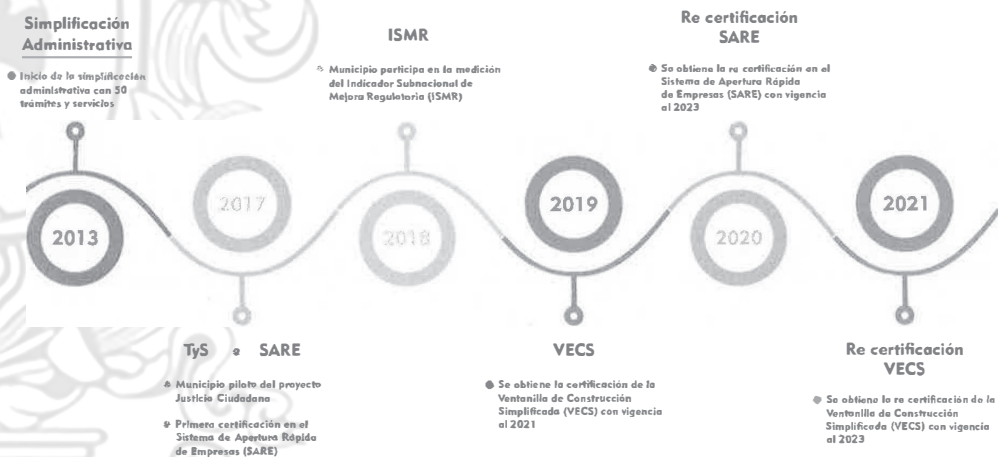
Simplificación Administrativa

Inicio de la simplificación administrativa con 50 trámites y servicios

ISMR

Municipio participa en la medición del Indicador Subnacional de Mejora Regulatoria (ISMR)

Re certificación SARE

Se obtiene la re certificación en el Sistema de Apertura Rápida de Empresas (SARE) con vigencia al 2023

2013

2017

2018

2019

2020

2021

TyS e SARE

Municipio piloto del proyecto Justicia Ciudadana

Primera certificación en el Sistema de Apertura Rápida de Empresas (SARE)

VECS

Se obtiene la certificación de la Ventanilla de Construcción Simplificada (VECS) con vigencia al 2021

Re certificación VECS

Se obtiene la re certificación de la Ventanilla de Construcción Simplificada (VECS) con vigencia al 2023